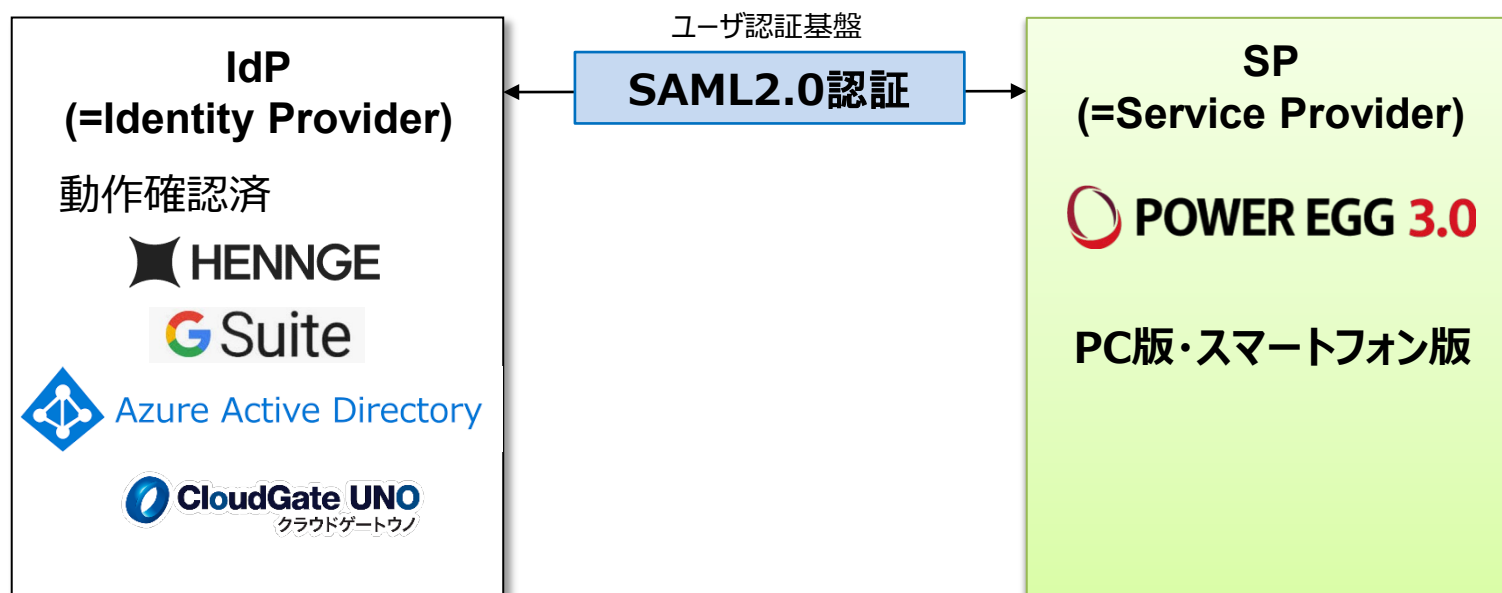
IdP
(=Identity Provider)

動作確認済

HENNGE

G Suite

Azure Active Directory

CloudGate UNO
クラウドゲートウノ

ユーザ認証基盤

SAML2.0認証

SP
(=Service Provider)

POWER EGG 3.0

PC版・スマートフォン版